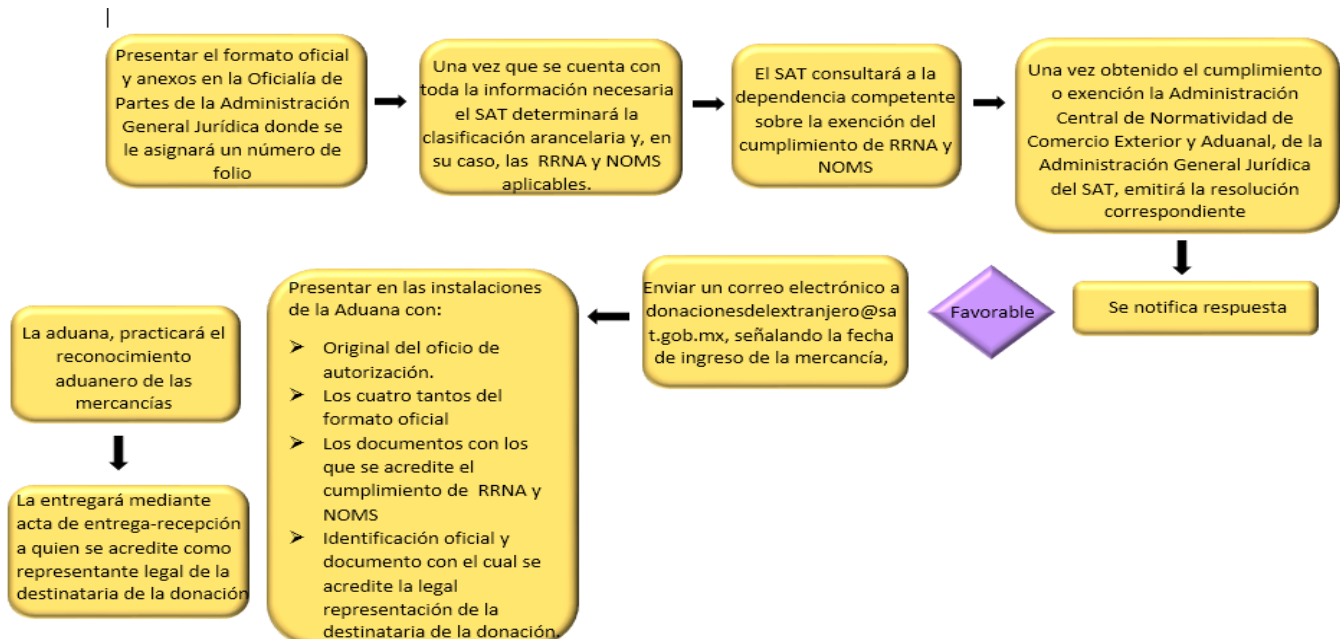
Presentar el formato oficial y anexos en la Oficialía de Partes de la Administración General Jurídica donde se le asignará un número de folio

Una vez que se cuenta con toda la información necesaria el SAT determinará la clasificación arancelaria y, en su caso, las RRNA y NOMS aplicables.

El SAT consultará a la dependencia competente sobre la exención del cumplimiento de RRNA y NOMS

Una vez obtenido el cumplimiento o exención la Administración Central de Normatividad de Comercio Exterior y Aduanal, de la Administración General Jurídica del SAT, emitirá la resolución correspondiente

Se notifica respuesta

Favorable

Enviar un correo electrónico a donacionesdelextranjero@sat.gob.mx, señalando la fecha de ingreso de la mercancía,

Presentar en las instalaciones de la Aduana con:

➢ Original del oficio de autorización.
➢ Los cuatro tantos del formato oficial
➢ Los documentos con los que se acredite el cumplimiento de RRNA y NOMS
➢ Identificación oficial y documento con el cual se acredite la legal representación de la destinataria de la donación.

La aduana, practicará el reconocimiento aduanero de las mercancías

La entregará mediante acta de entrega-recepción a quien se acredite como representante legal de la destinataria de la donación